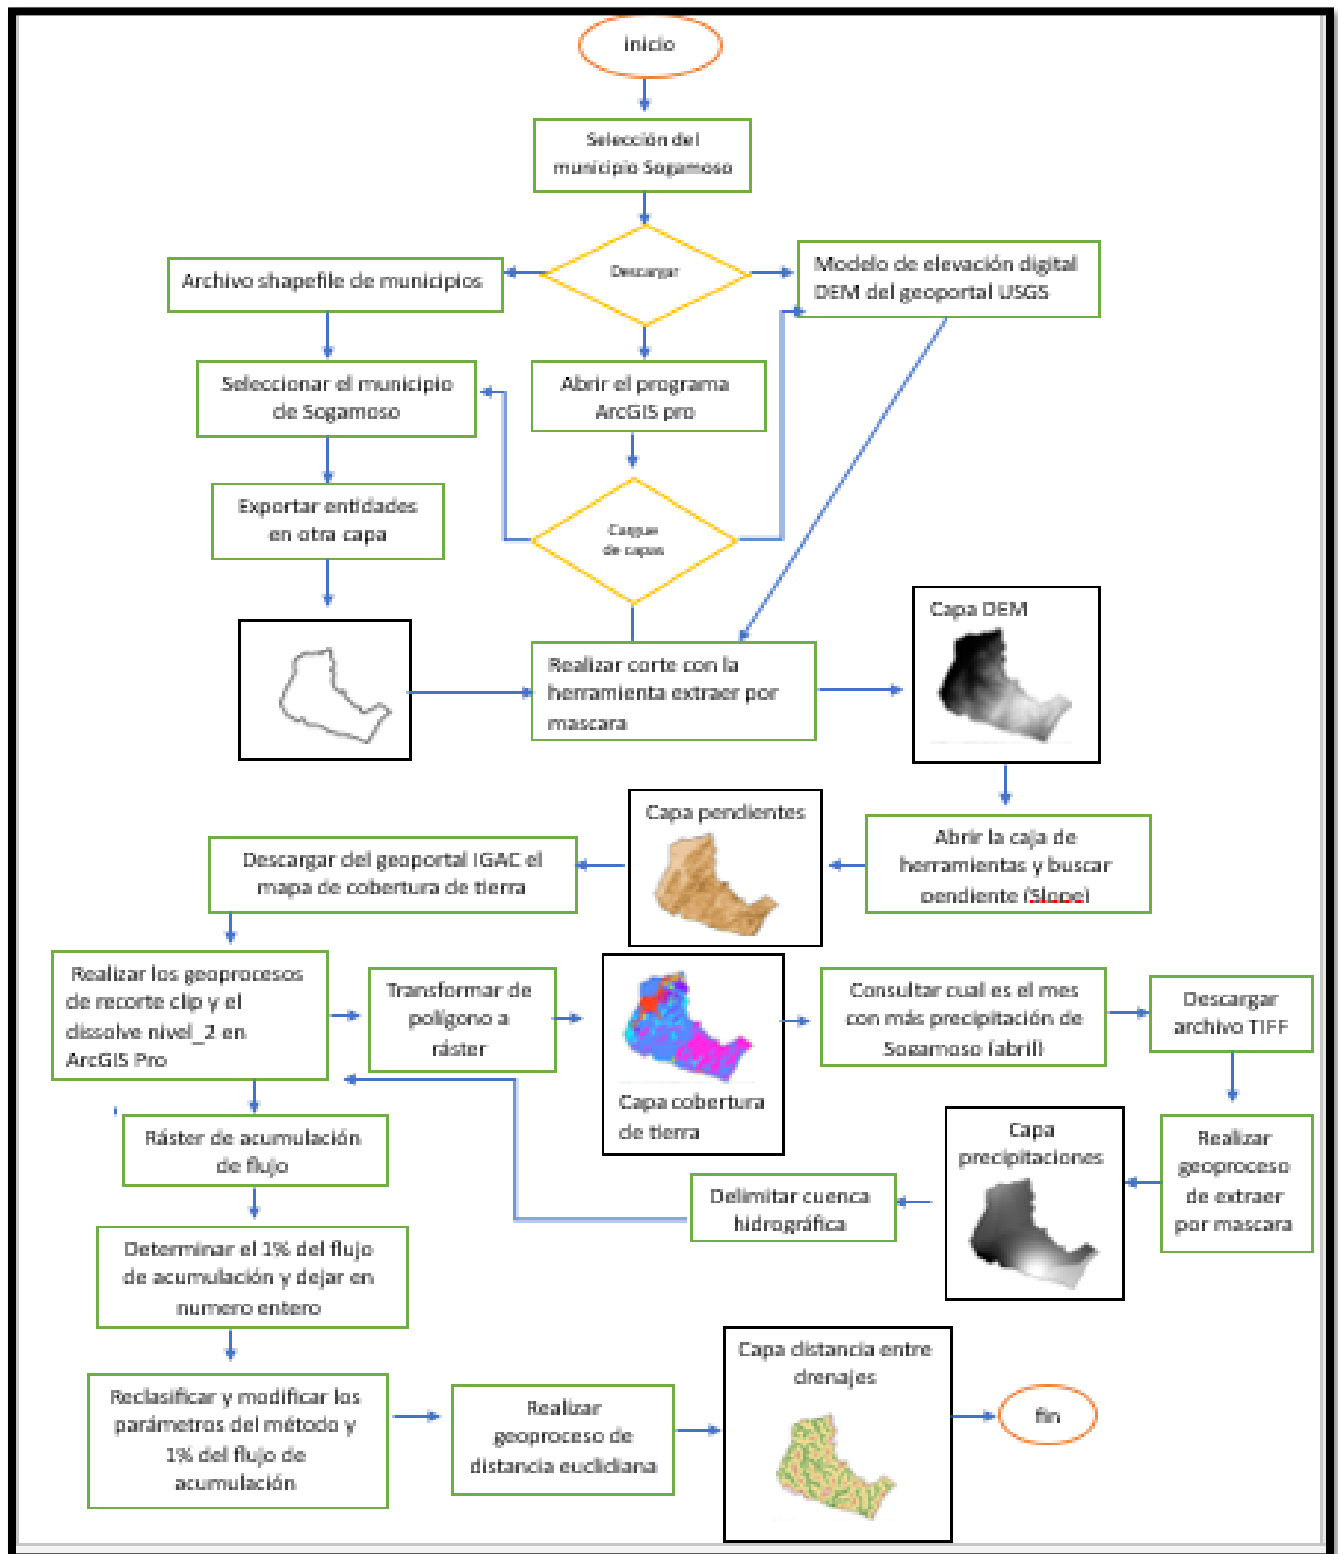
inicio

Selección del municipio Sogamoso

Archivo shapefile de municipios

Descargar

Modelo de elevación digital DEM del geoportal USGS

Seleccionar el municipio de Sogamoso

Abrir el programa ArcGIS pro

Exportar entidades en otra capa

Cargue de capas

Realizar corte con la herramienta extraer por mascara

Capa DEM

Capa pendientes

Descargar del geoportal IGAC el mapa de cobertura de tierra

Abrir la caja de herramientas y buscar pendiente (Slope)

Realizar los geoprocesos de recorte clip y el dissolve nivel_2 en ArcGIS Pro

Transformar de polígono a ráster

Capa cobertura de tierra

Consultar cual es el mes con más precipitación de Sogamoso (abril)

Descargar archivo TIFF

Ráster de acumulación de flujo

Capa precipitaciones

Realizar geoproceso de extraer por mascara

Delimitar cuenca hidrográfica

Determinar el 1% del flujo de acumulación y dejar en numero entero

Capa distancia entre drenajes

Reclasificar y modificar los parámetros del método y 1% del flujo de acumulación

Realizar geoproceso de distancia euclidiana

fin